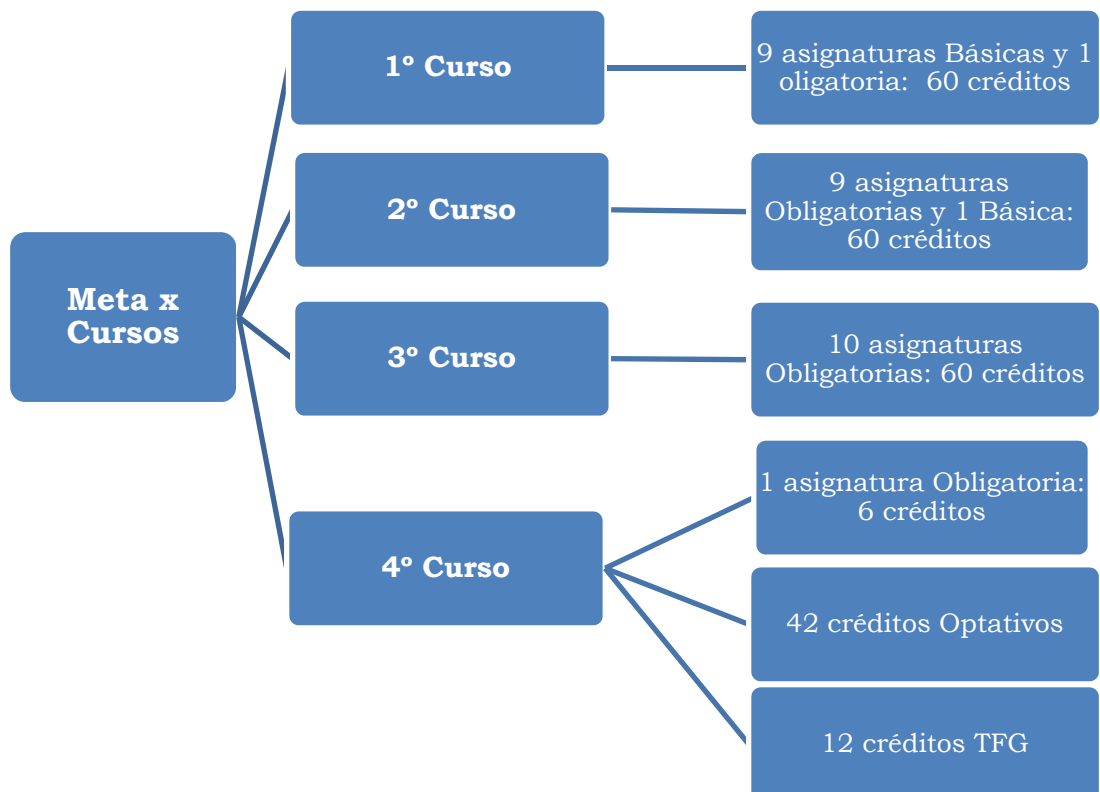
Meta x Cursos

1º Curso

9 asignaturas Básicas y 1 oligatoria: 60 créditos

2º Curso

9 asignaturas Obligatorias y 1 Básica: 60 créditos

3º Curso

10 asignaturas Obligatorias: 60 créditos

4º Curso

1 asignatura Obligatoria: 6 créditos

42 créditos Optativos

12 créditos TFG